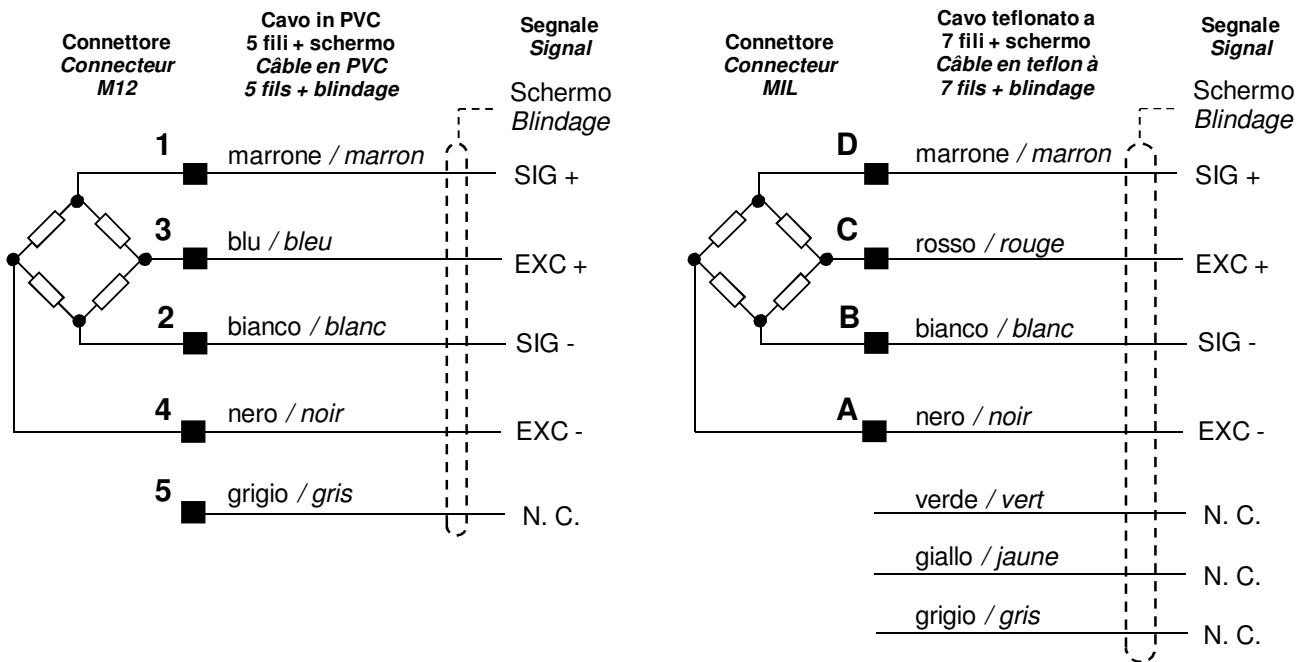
Connettore
Connecteur
M12

Cavo in PVC
5 fili + schermo
Câble en PVC
5 fils + blindage

Segnale
Signal

Schermo
Blindage

1 marrone / marron SIG +
3 blu / bleu EXC +
2 bianco / blanc SIG -
4 nero / noir EXC -
5 grigio / gris N. C.

Connettore
Connecteur
MIL

Cavo teflonato a
7 fili + schermo
Câble en teflon à
7 fils + blindage

Segnale
Signal

Schermo
Blindage

D marrone / marron SIG +
C rosso / rouge EXC +
B bianco / blanc SIG -
A nero / noir EXC -
verde / vert N. C.
giallo / jaune N. C.
grigio / gris N. C.